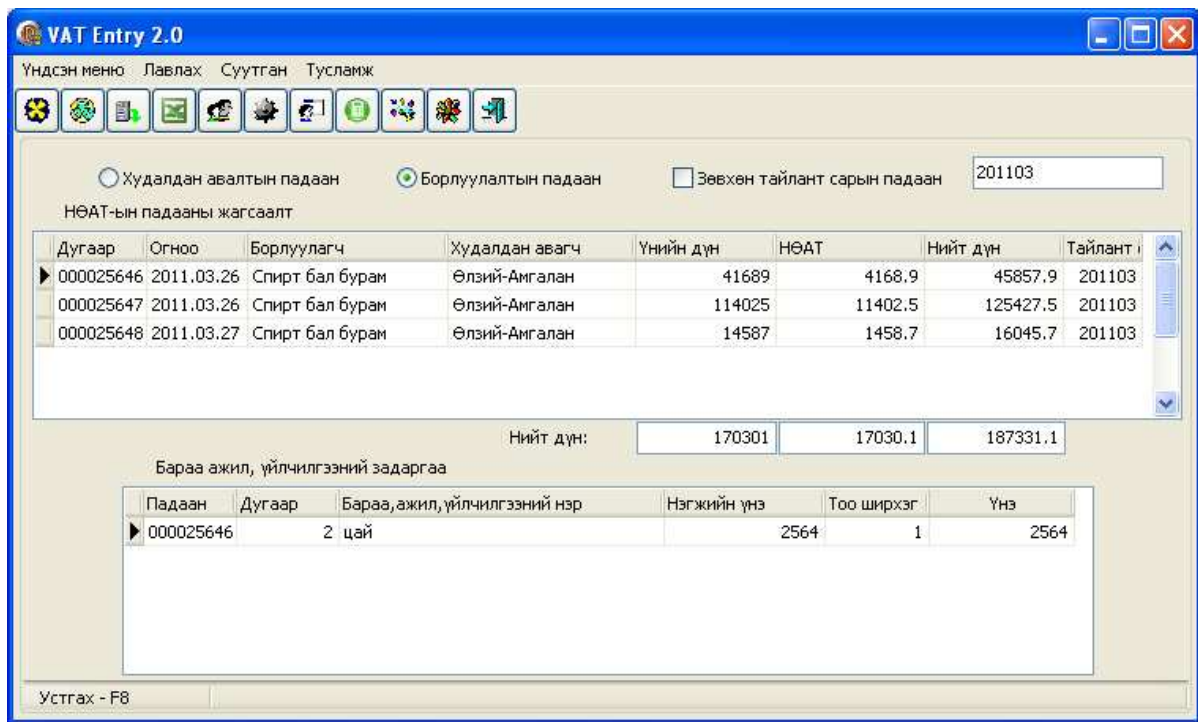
VAT Entry 2.0

Үндсэн меню Лавлах Суутган Тусламж

Худалдан авалтын падаан Борлуулалтын падаан Зөвхөн тайлант сарын падаан 201103

НӨАТ-ын падааны жагсаалт

| Дугаар | Огноо | Борлуулагч | Худалдан авагч | Үнийн дүн | НӨАТ | Нийт дүн | Тайлант |
|---|---|---|---|---|---|---|---|
| 000025646 | 2011.03.26 | Спирт бал бурам | Өлзий-Амгалан | 41689 | 4168.9 | 45857.9 | 201103 |
| 000025647 | 2011.03.26 | Спирт бал бурам | Өлзий-Амгалан | 114025 | 11402.5 | 125427.5 | 201103 |
| 000025648 | 2011.03.27 | Спирт бал бурам | Өлзий-Амгалан | 14587 | 1458.7 | 16045.7 | 201103 |

Нийт дүн: 170301 17030.1 187331.1

Бараа ажил, үйлчилгээний задаргаа

| Падаан | Дугаар | Бараа, ажил, үйлчилгээний нэр | Нэгжийн үнэ | Тоо ширхэг | Үнэ |
|---|---|---|---|---|---|
| 000025646 | 2 | цай | 2564 | 1 | 2564 |

Устгах - F8